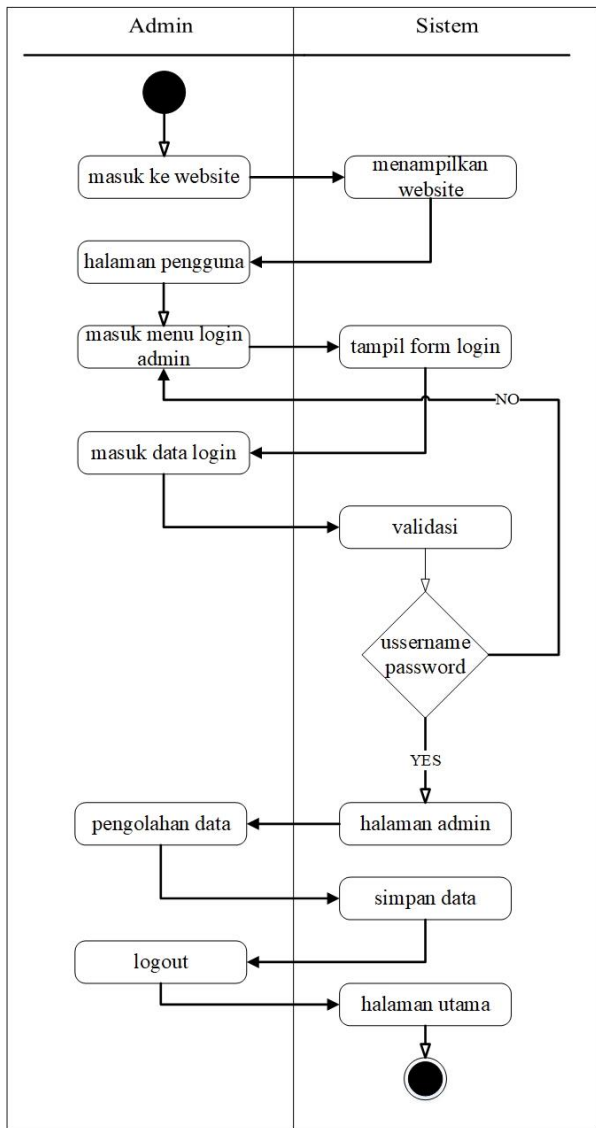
Admin

Sistem

masuk ke website

menampilkan website

halaman pengguna

masuk menu login admin

tampil form login

NO

masuk data login

validasi

ussername password

YES

pengolahan data

halaman admin

simpan data

logout

halaman utama